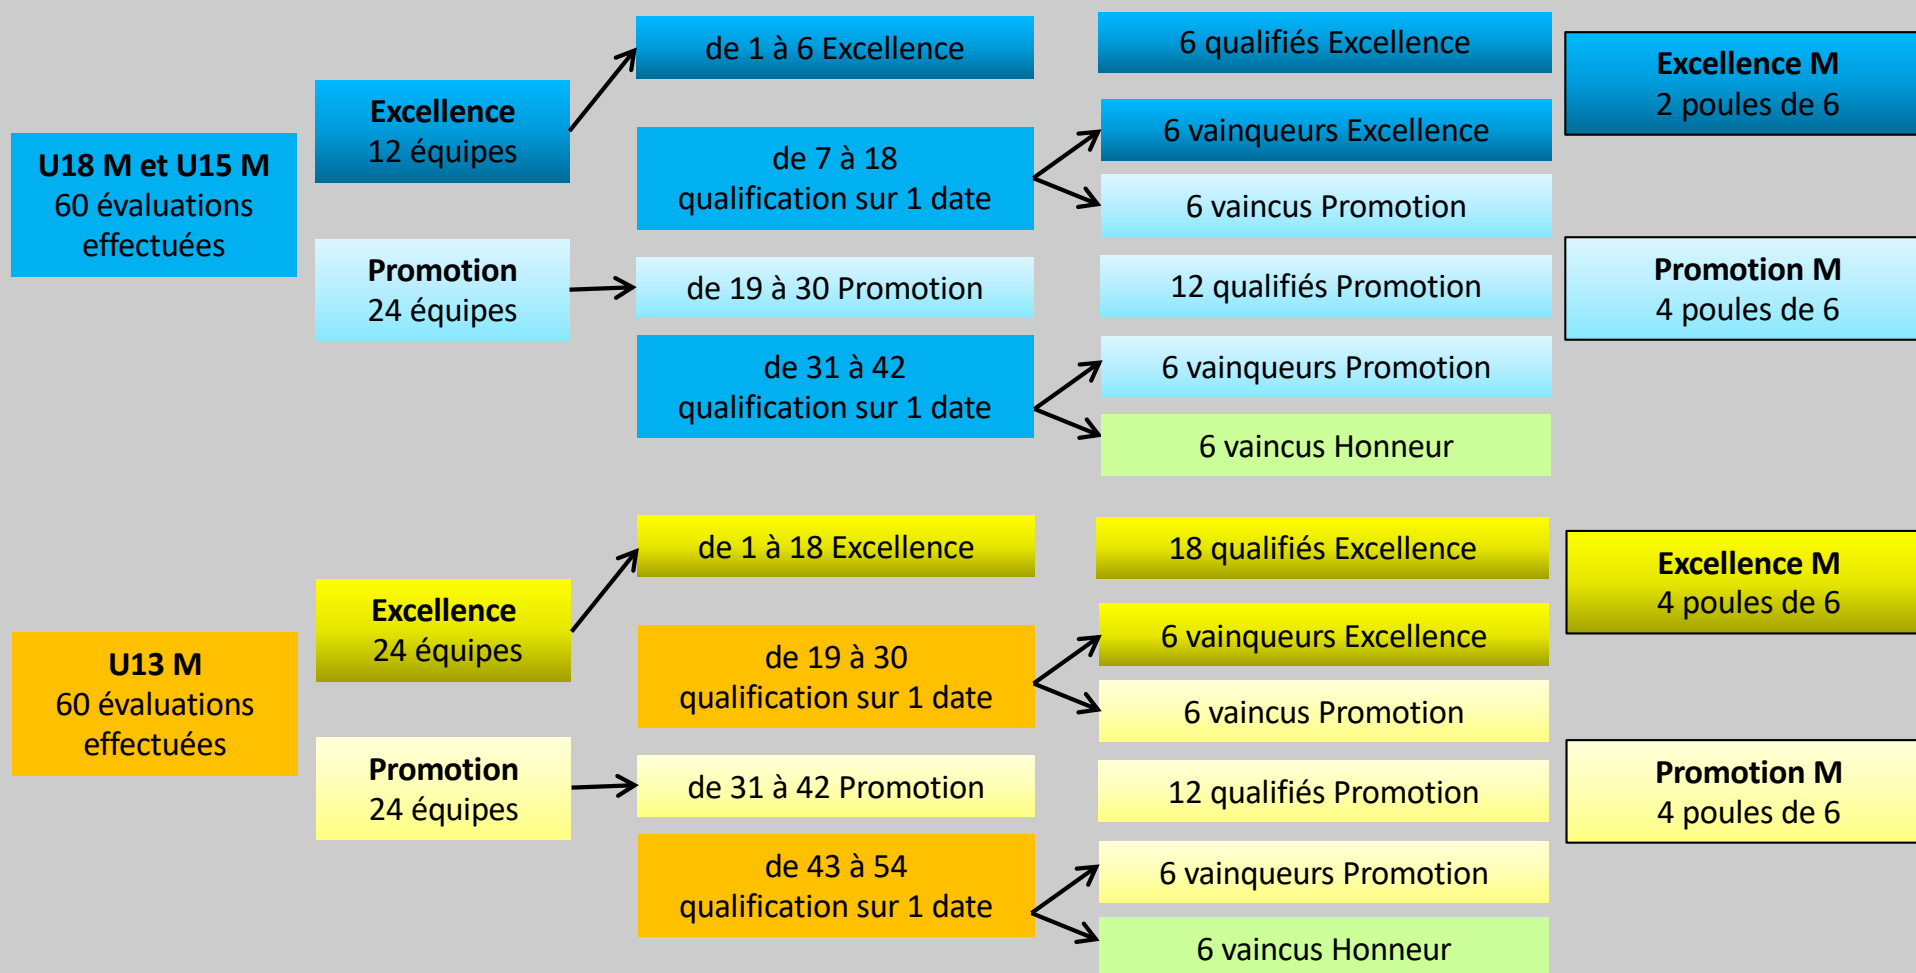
U18 M et U15 M
60 évaluations effectuées

Excellence
12 équipes

Promotion
24 équipes

de 1 à 6 Excellence

de 7 à 18
qualification sur 1 date

de 19 à 30 Promotion

de 31 à 42
qualification sur 1 date

6 qualifiés Excellence

6 vainqueurs Excellence

6 vaincus Promotion

12 qualifiés Promotion

6 vainqueurs Promotion

6 vaincus Honneur

Excellence M
2 poules de 6

Promotion M
4 poules de 6

U13 M
60 évaluations effectuées

Excellence
24 équipes

Promotion
24 équipes

de 1 à 18 Excellence

de 19 à 30
qualification sur 1 date

de 31 à 42 Promotion

de 43 à 54
qualification sur 1 date

18 qualifiés Excellence

6 vainqueurs Excellence

6 vaincus Promotion

12 qualifiés Promotion

6 vainqueurs Promotion

6 vaincus Honneur

Excellence M
4 poules de 6

Promotion M
4 poules de 6